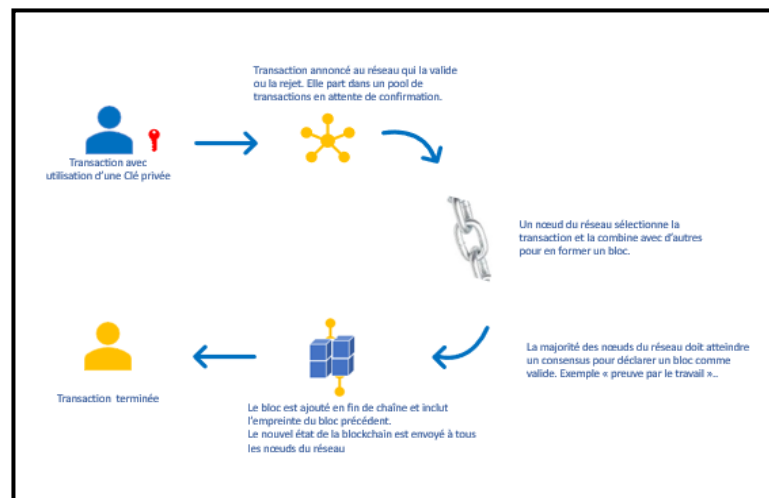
Transaction avec utilisation d'une Clé privée

Transaction annoncé au réseau qui la valide ou la rejet. Elle part dans un pool de transactions en attente de confirmation.

Un nœud du réseau sélectionne la transaction et la combine avec d'autres pour en former un bloc.

La majorité des nœuds du réseau doit atteindre un consensus pour déclarer un bloc comme valide. Exemple « preuve par le travail »..

Le bloc est ajouté en fin de chaîne et inclut l'empreinte du bloc précédent.
Le nouvel état de la blockchain est envoyé à tous les nœuds du réseau

Transaction terminée